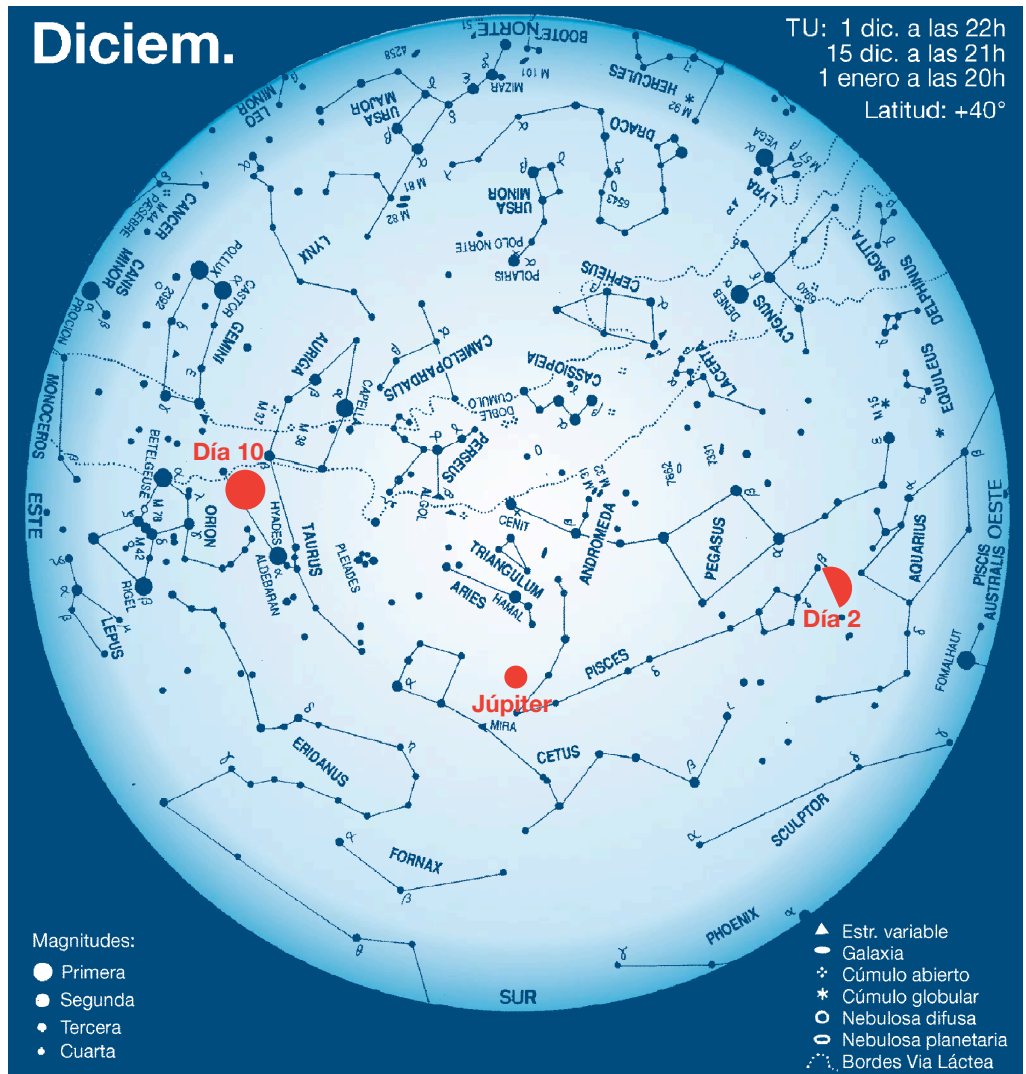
Diciem.

TU: 1 dic. a las 22h
15 dic. a las 21h
1 enero a las 20h
Latitud: +40°

NORTE
BOOTES
HERCULES
M 92
M 101
MIZAR
4258
LEO MINOR
URSA MAJOR
DRACO
VEGA
LYRA
M 57
M 81
M 82
URSA MINOR
6543
CANCER
M 44 PESEBRE
LYNX
POLO NORTE
POLARIS
SAGITTA
DELPHINUS
CANIS MINOR
POLLUX
CASTOR
2392
GEMINI
CEPHEUS
CYGNUS
DENEB
6960
PROCION
AURIGA
CAMELOPARDALIS
CASSIOPEIA
LACERTA
EQUULEUS
MONOCEROS
CAPELLA
M 37
M 36
DOBLE CUMULO
M 15
BETELGEUSE
Día 10
PERSEUS
7662
7331
ESTE
M 78
ORION
ALGOL
M 31
M 33
CENIT
ANDROMEDA
PEGASUS
AQUARIUS
OESTE
M 42
HYADES
ALDEBARAN
TAURUS
PLEIADES
TRIANGULUM
RIGEL
ARIES
HAMAL
PISCIS AUSTRALIS
LEPUS
Día 2
PISCES
FOMALHAUT
Júpiter
MIRA
ERIDANUS
CETUS
SCULPTOR
FORNAX
PHOENIX
SUR

Magnitudes:
Primera
Segunda
Tercera
Cuarta

Estr. variable
Galaxia
Cúmulo abierto
Cúmulo globular
Nebulosa difusa
Nebulosa planetaria
Bordes Via Láctea